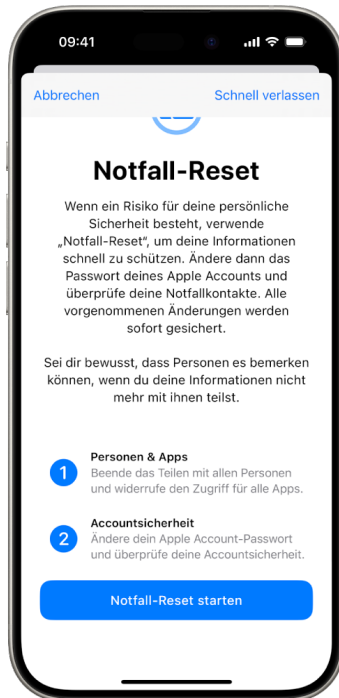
09:41

Abbrechen

Schnell verlassen

Notfall-Reset

Wenn ein Risiko für deine persönliche Sicherheit besteht, verwende „Notfall-Reset", um deine Informationen schnell zu schützen. Ändere dann das Passwort deines Apple Accounts und überprüfe deine Notfallkontakte. Alle vorgenommenen Änderungen werden sofort gesichert.

Sei dir bewusst, dass Personen es bemerken können, wenn du deine Informationen nicht mehr mit ihnen teilst.

1 Personen & Apps
Beende das Teilen mit allen Personen und widerrufe den Zugriff für alle Apps.

2 Accountsicherheit
Ändere dein Apple Account-Passwort und überprüfe deine Accountsicherheit.

Notfall-Reset starten